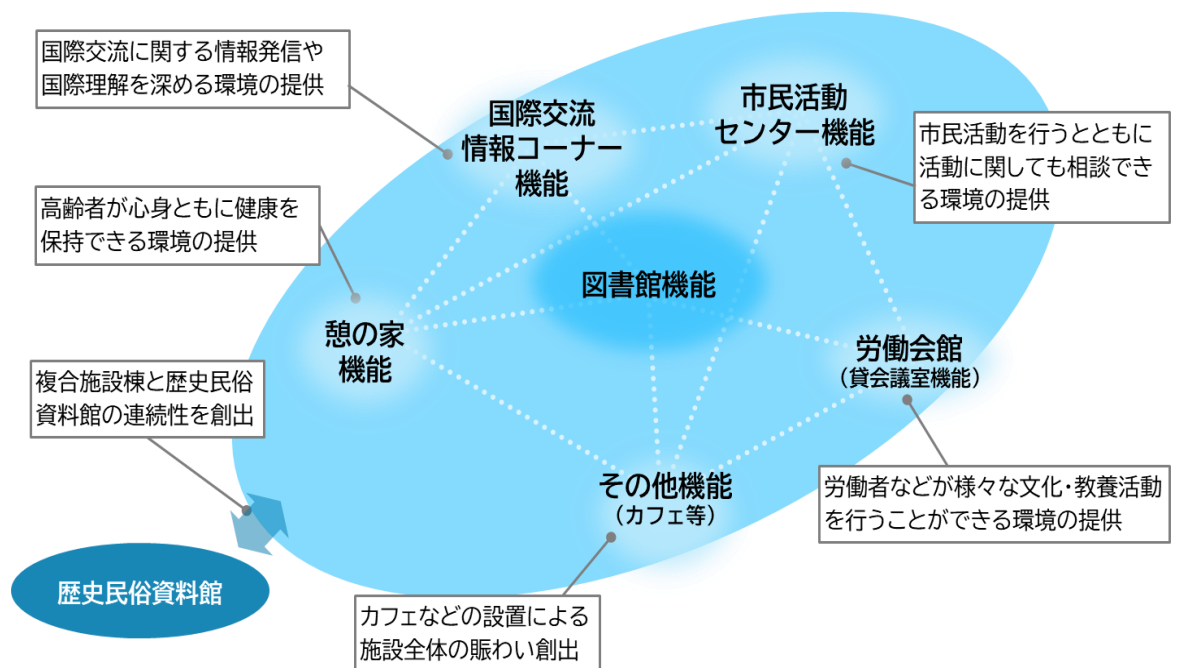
国際交流に関する情報発信や国際理解を深める環境の提供

国際交流
情報コーナー
機能

市民活動
センター機能

市民活動を行うとともに活動に関しても相談できる環境の提供

高齢者が心身ともに健康を保持できる環境の提供

図書館機能

憩の家
機能

労働会館
（貸会議室機能）

複合施設棟と歴史民俗資料館の連続性を創出

その他機能
（カフェ等）

労働者などが様々な文化・教養活動を行うことができる環境の提供

歴史民俗資料館

カフェなどの設置による施設全体の賑わい創出